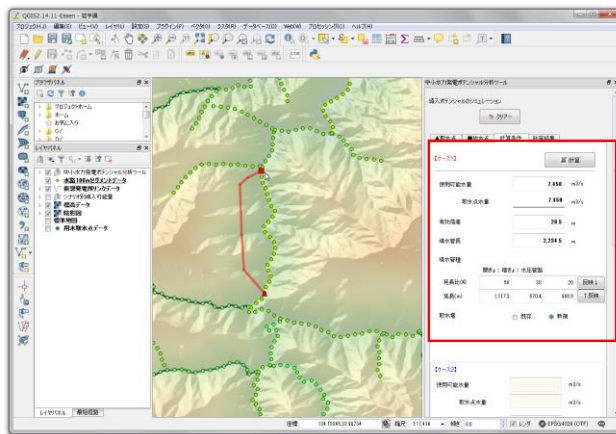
QGIS2.14.11-Essen - 標準機

ブラウザパネル

プロジェクトホーム
ホーム
お気に入り
C:/
D:/

レイヤパネル

中小水力発電ポテンシャル分析ツール
水路100mセグメントデータ
既設発電所リンクデータ
シナリオ別導入可能量
標高データ
陰影図
標準地図
用水取水点データ

レイヤパネル　属性関数

中小水力発電ポテンシャル分析ツール

導入ポテンシャルのシミュレーション

クリアー

計算条件　計算結果

【ケース1】

計算

使用可能水量　7.450　m3/s
取水点水量　7.450　m3/s
有効落差　20.5　m
導水管長　2,294.5　m

導水管種

区長比(%)　50　30　20
延長(m)　1,117.3　670.4　446.9

取水堰　既存　新規

【ケース2】

使用可能水量　m3/s
取水点水量　m3/s

座標　縮尺　1:17,476　EPSG:4326 (OTF)